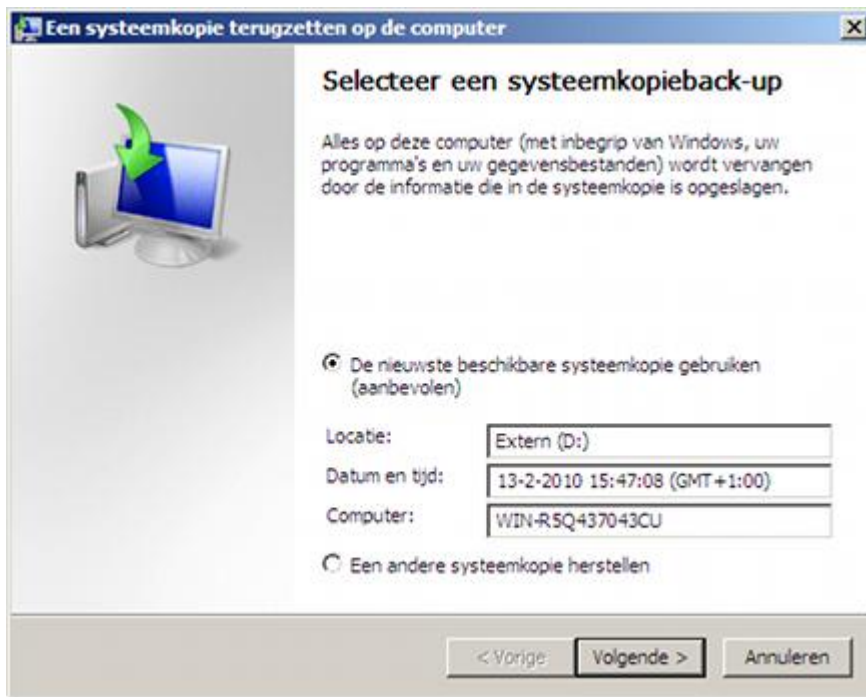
Een systeemkopie terugzetten op de computer

Selecteer een systeemkopieback-up

Alles op deze computer (met inbegrip van Windows, uw programma's en uw gegevensbestanden) wordt vervangen door de informatie die in de systeemkopie is opgeslagen.

De nieuwste beschikbare systeemkopie gebruiken (aanbevolen)

| Locatie: | Extern (D:) |
|---|---|
| Datum en tijd: | 13-2-2010 15:47:08 (GMT+1:00) |
| Computer: | WIN-R5Q437043CU |

Een andere systeemkopie herstellen

< Vorige | Volgende > | Annuleren